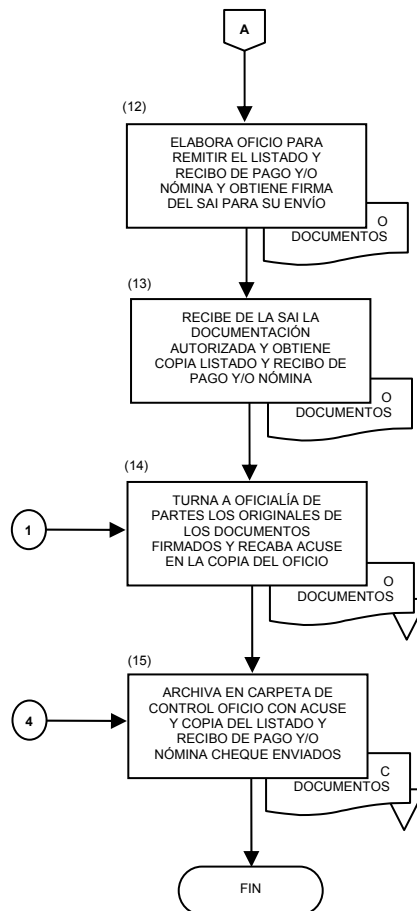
A

(12)

ELABORA OFICIO PARA REMITIR EL LISTADO Y RECIBO DE PAGO Y/O NÓMINA Y OBTIENE FIRMA DEL SAI PARA SU ENVÍO

O
DOCUMENTOS

(13)

RECIBE DE LA SAI LA DOCUMENTACIÓN AUTORIZADA Y OBTIENE COPIA LISTADO Y RECIBO DE PAGO Y/O NÓMINA

O
DOCUMENTOS

(14)

1

TURNA A OFICIALÍA DE PARTES LOS ORIGINALES DE LOS DOCUMENTOS FIRMADOS Y RECABA ACUSE EN LA COPIA DEL OFICIO

O
DOCUMENTOS

(15)

4

ARCHIVA EN CARPETA DE CONTROL OFICIO CON ACUSE Y COPIA DEL LISTADO Y RECIBO DE PAGO Y/O NÓMINA CHEQUE ENVIADOS

C
DOCUMENTOS

FIN